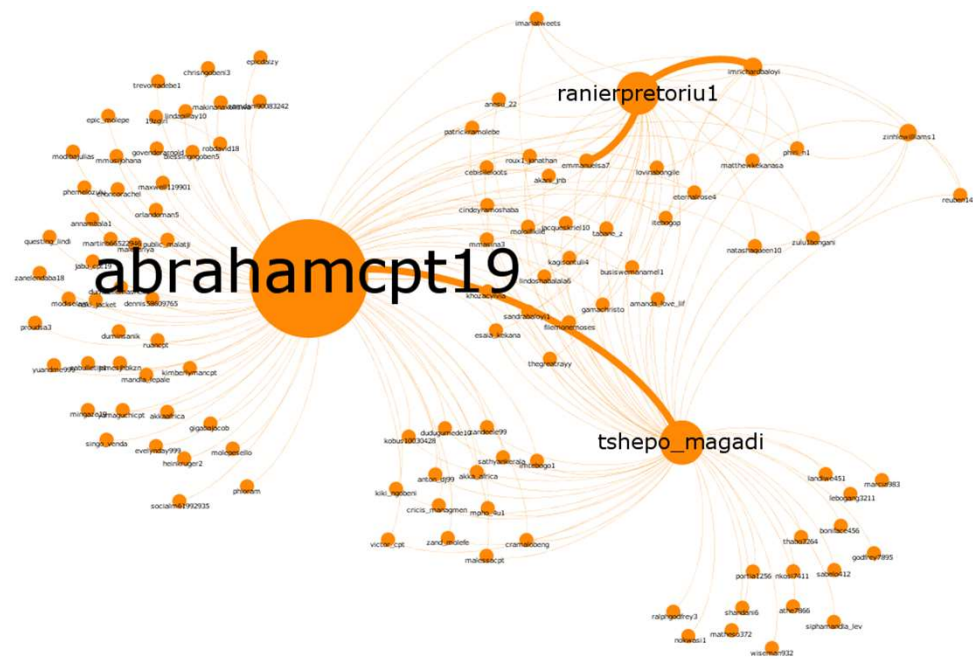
abrahamcpt19

ranierpretoriu1

tshepo_magadi

imanatweets

imnchanbaloyi

zinhlewilliams1

reuben14

phillu_h1

matthewkekanasa

annsu_22

patriciaramolebe

roux1_jonathan

emmanuelsa7

cebisilefoots

akani_jnb

lovinasongile

eternalrose4

itebogop

natashaqueen10

zulu_bongani

cindeynamoshaba

mmatina3

jacquiskriel10

tabane_z

kagisomului4

busisiwemanamel1

lindoshabalala6

khozacynth

sandraleroyi1

gamachristo

amanda_love_lif

filemonemoses

esaia_lekana

thegreatrayy

epicdizzy

chrisngobeni3

trevorradebe1

makinanamandla

adrian90083242

epic_molepe

1jose

lindsaylay10

robdavid18

modisejulias

mmasejohana

governorangold

blessingngobeni5

phemelozulu

thembarachel

maxwell119901

orlandaman5

annamotola1

questing_lindi

martinbo53229416

public_malatji

makunya

zanelendaba18

jabu_ka119

dennis56809765

modiseroos

jacket

proudlia3

dumanianik

rudncpt

yuandimo

kimberlymancpt

mandla_lepale

mingarte19

amagudicpt

akiuafrica

gigabajacob

singo_venda

everinday993

moleposello

heinkruger2

phronm

socialme1992935

kobus10030428

dudugumede10

liandelle99

sathyamorala

mbongo1

kiki_ngobeni

anton_dj99

akila_africa

cricis_managmen

mpho_ku1

victor_cpt

zand_molefe

cramabheng

malebacpt

landiwe451

marcia983

lebogang3211

boniface456

thabo3264

godfrey7995

portia1256

nkosi7411

sadeso412

ralphgodfrey3

shandani6

athe7866

nokwasi1

matheso372

siphamandla_lev

wiseman932